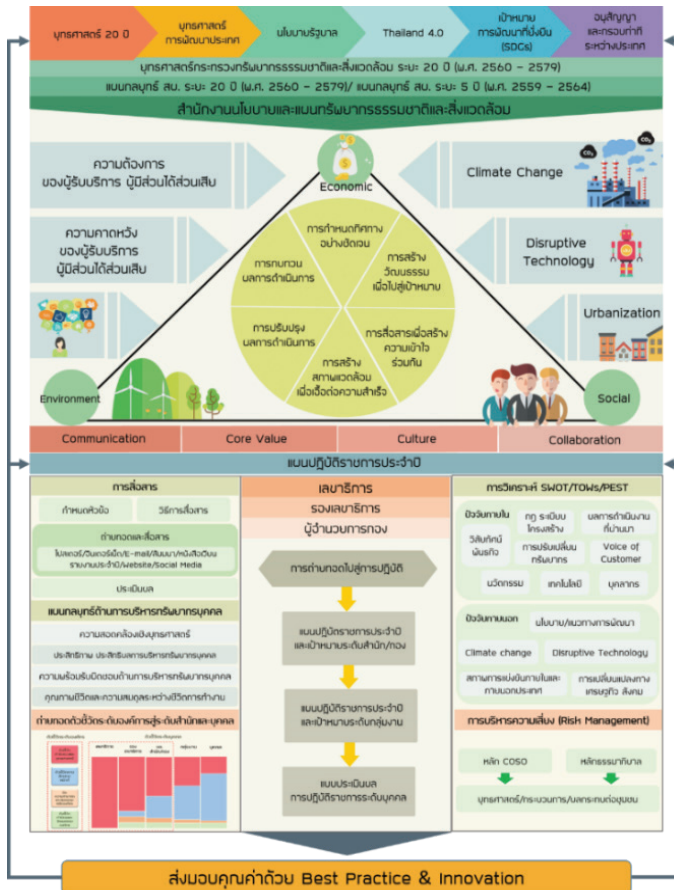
ยุทธศาสตร์ 20 ปี | ยุทธศาสตร์การพัฒนาประเทศ | นโยบายรัฐบาล | Thailand 4.0 | เป้าหมายการพัฒนาที่ยั่งยืน (SDGs) | อนุสัญญาและกรอบท่าทีระหว่างประเทศ

ยุทธศาสตร์กระทรวงทรัพยากรธรรมชาติและสิ่งแวดล้อม ระยะ 20 ปี (พ.ศ. 2560 – 2579)

แผนกลยุทธ์ สผ. ระยะ 20 ปี (พ.ศ. 2560 – 2579)/ แผนกลยุทธ์ สผ. ระยะ 5 ปี (พ.ศ. 2559 – 2564)

สำนักงานนโยบายและแผนทรัพยากรธรรมชาติและสิ่งแวดล้อม

ความต้องการของผู้รับบริการ ผู้มีส่วนได้ส่วนเสีย

ความคาดหวังของผู้รับบริการ ผู้มีส่วนได้ส่วนเสีย

Economic

Climate Change

Disruptive Technology

Urbanization

การกำหนดทิศทางอย่างชัดเจน

การสร้างวัฒนธรรมเพื่อไปสู่เป้าหมาย

การทบทวนผลการดำเนินการ

การปรับปรุงผลการดำเนินการ

การสื่อสารเพื่อสร้างความเข้าใจร่วมกัน

การสร้างสภาพแวดล้อมเพื่อเอื้อต่อความสำเร็จ

Environment

Social

Communication | Core Value | Culture | Collaboration

แผนปฏิบัติราชการประจำปี

การสื่อสาร

กำหนดหัวข้อ

วิธีการสื่อสาร

ช่องทางและสื่อสาร

โปสเตอร์/อินเตอร์เน็ต/E-mail/สัมมนา/หนังสือเวียน รายงานประจำปี/Website/Social Media

ประเมินผล

แผนกลยุทธ์ด้านการบริหารทรัพยากรบุคคล

ความสอดคล้องเชิงยุทธศาสตร์

ประสิทธิภาพ ประสิทธิผลการบริหารทรัพยากรบุคคล

ความพร้อมรับผิดชอบด้านการบริหารทรัพยากรบุคคล

คุณภาพชีวิตและความสมดุลระหว่างชีวิตการทำงาน

ถ่ายทอดตัวชี้วัดระดับองค์การสู่ระดับสำนัก/กอง/บุคคล

เลขาธิการ

รองเลขาธิการ

ผู้อำนวยการกอง

การถ่ายทอดไปสู่การปฏิบัติ

แผนปฏิบัติราชการประจำปีและเป้าหมายระดับสำนัก/กอง

แผนปฏิบัติราชการประจำปีและเป้าหมายระดับกลุ่มงาน

แผนประเมินผลการปฏิบัติราชการระดับบุคคล

การวิเคราะห์ SWOT/TOWS/PEST

ปัจจัยภายใน

กฎ ระเบียบ โครงสร้าง

ผลการดำเนินงานที่ผ่านมา

วิสัยทัศน์ พันธกิจ

การปรับเปลี่ยนภารกิจ

Voice of Customer

นวัตกรรม

เทคโนโลยี

บุคลากร

ปัจจัยภายนอก

นโยบาย/แนวทางการพัฒนา

Climate change

Disruptive Technology

สถานการณ์แข่งขันภายในและภายนอกประเทศ

การเปลี่ยนแปลงทางเศรษฐกิจ สังคม

การบริหารความเสี่ยง (Risk Management)

หลัก COSO

หลักธรรมาภิบาล

ยุทธศาสตร์/กระบวนการ/ผลกระทบต่อชุมชน

ส่งมอบคุณค่าด้วย Best Practice & Innovation